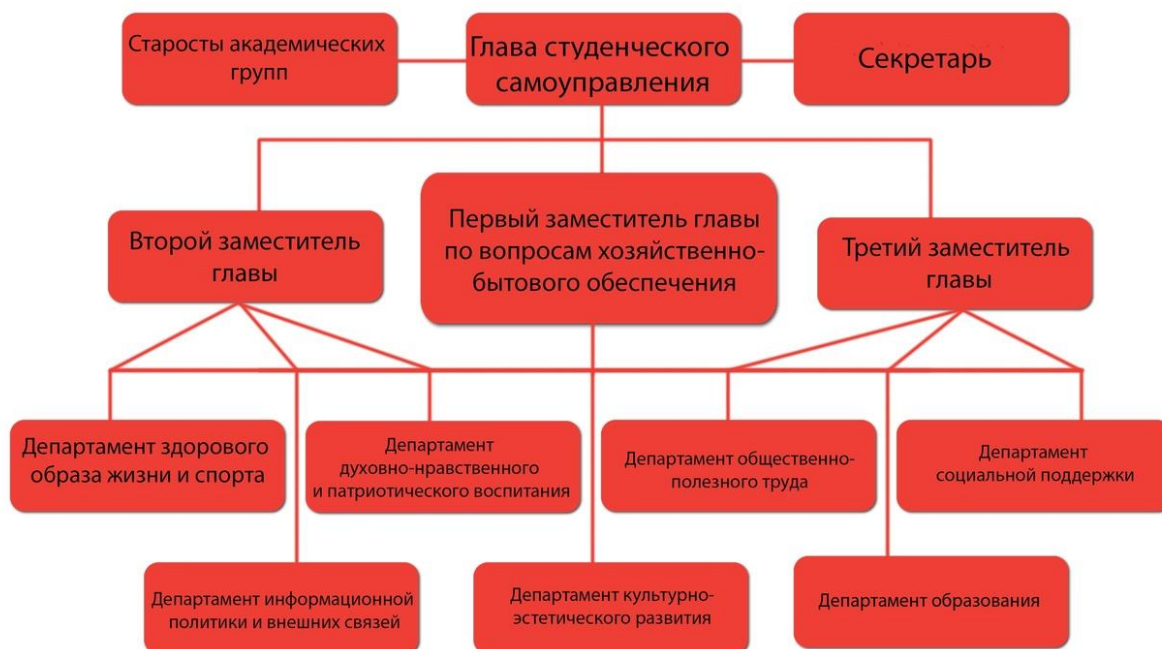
Старосты академических групп

Глава студенческого самоуправления

Секретарь

Второй заместитель главы

Первый заместитель главы по вопросам хозяйственно-бытового обеспечения

Третий заместитель главы

Департамент здорового образа жизни и спорта

Департамент духовно-нравственного и патриотического воспитания

Департамент общественно-полезного труда

Департамент социальной поддержки

Департамент информационной политики и внешних связей

Департамент культурно-эстетического развития

Департамент образования